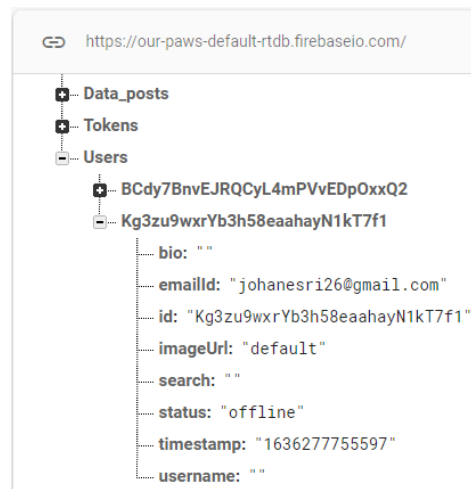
https://our-paws-default-rtdb.firebaseio.com/

Data_posts
Tokens
Users
BCdy7BnvEJRQCyL4mPVvEDpOxxQ2
Kg3zu9wxrYb3h58eaahayN1kT7f1
bio: ""
emailId: "johanesri26@gmail.com"
id: "Kg3zu9wxrYb3h58eaahayN1kT7f1"
imageUrl: "default"
search: ""
status: "offline"
timestamp: "1636277755597"
username: ""